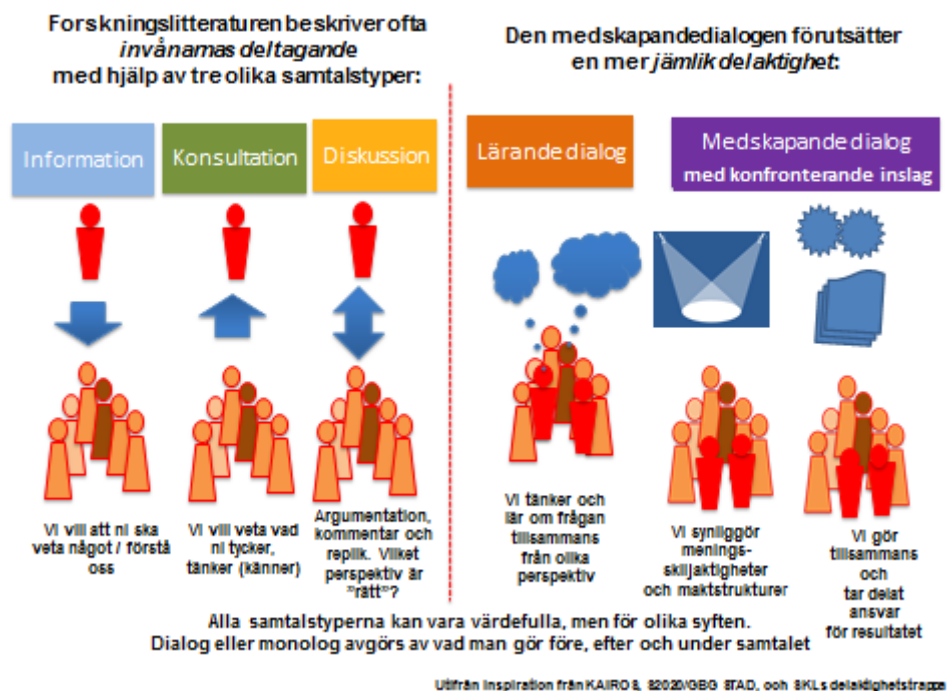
Forskningslitteraturen beskriver ofta *invånarnas deltagande* med hjälp av tre olika samtalstyper:

Den medskapandedialogen förutsätter en mer *jämlik delaktighet*:

Information

Konsultation

Diskussion

Lärande dialog

Medskapande dialog
med konfronterande inslag

Vi vill att ni ska veta något / förstå oss

Vi vill veta vad ni tycker, tänker (känner)

Argumentation, kommentar och replik. Vilket perspektiv är "rätt"?

Vi tänker och lär om frågan tillsammans från olika perspektiv

Vi synliggör menings-skiljaktigheter och maktstrukturer

Vi gör tillsammans och tar delat ansvar för resultatet

Alla samtalstyperna kan vara värdefulla, men för olika syften.
Dialog eller monolog avgörs av vad man gör före, efter och under samtalet

Utifrån inspiration från KAIROS, S2020/GBG STAD, och SKLs delaktighetstrappa